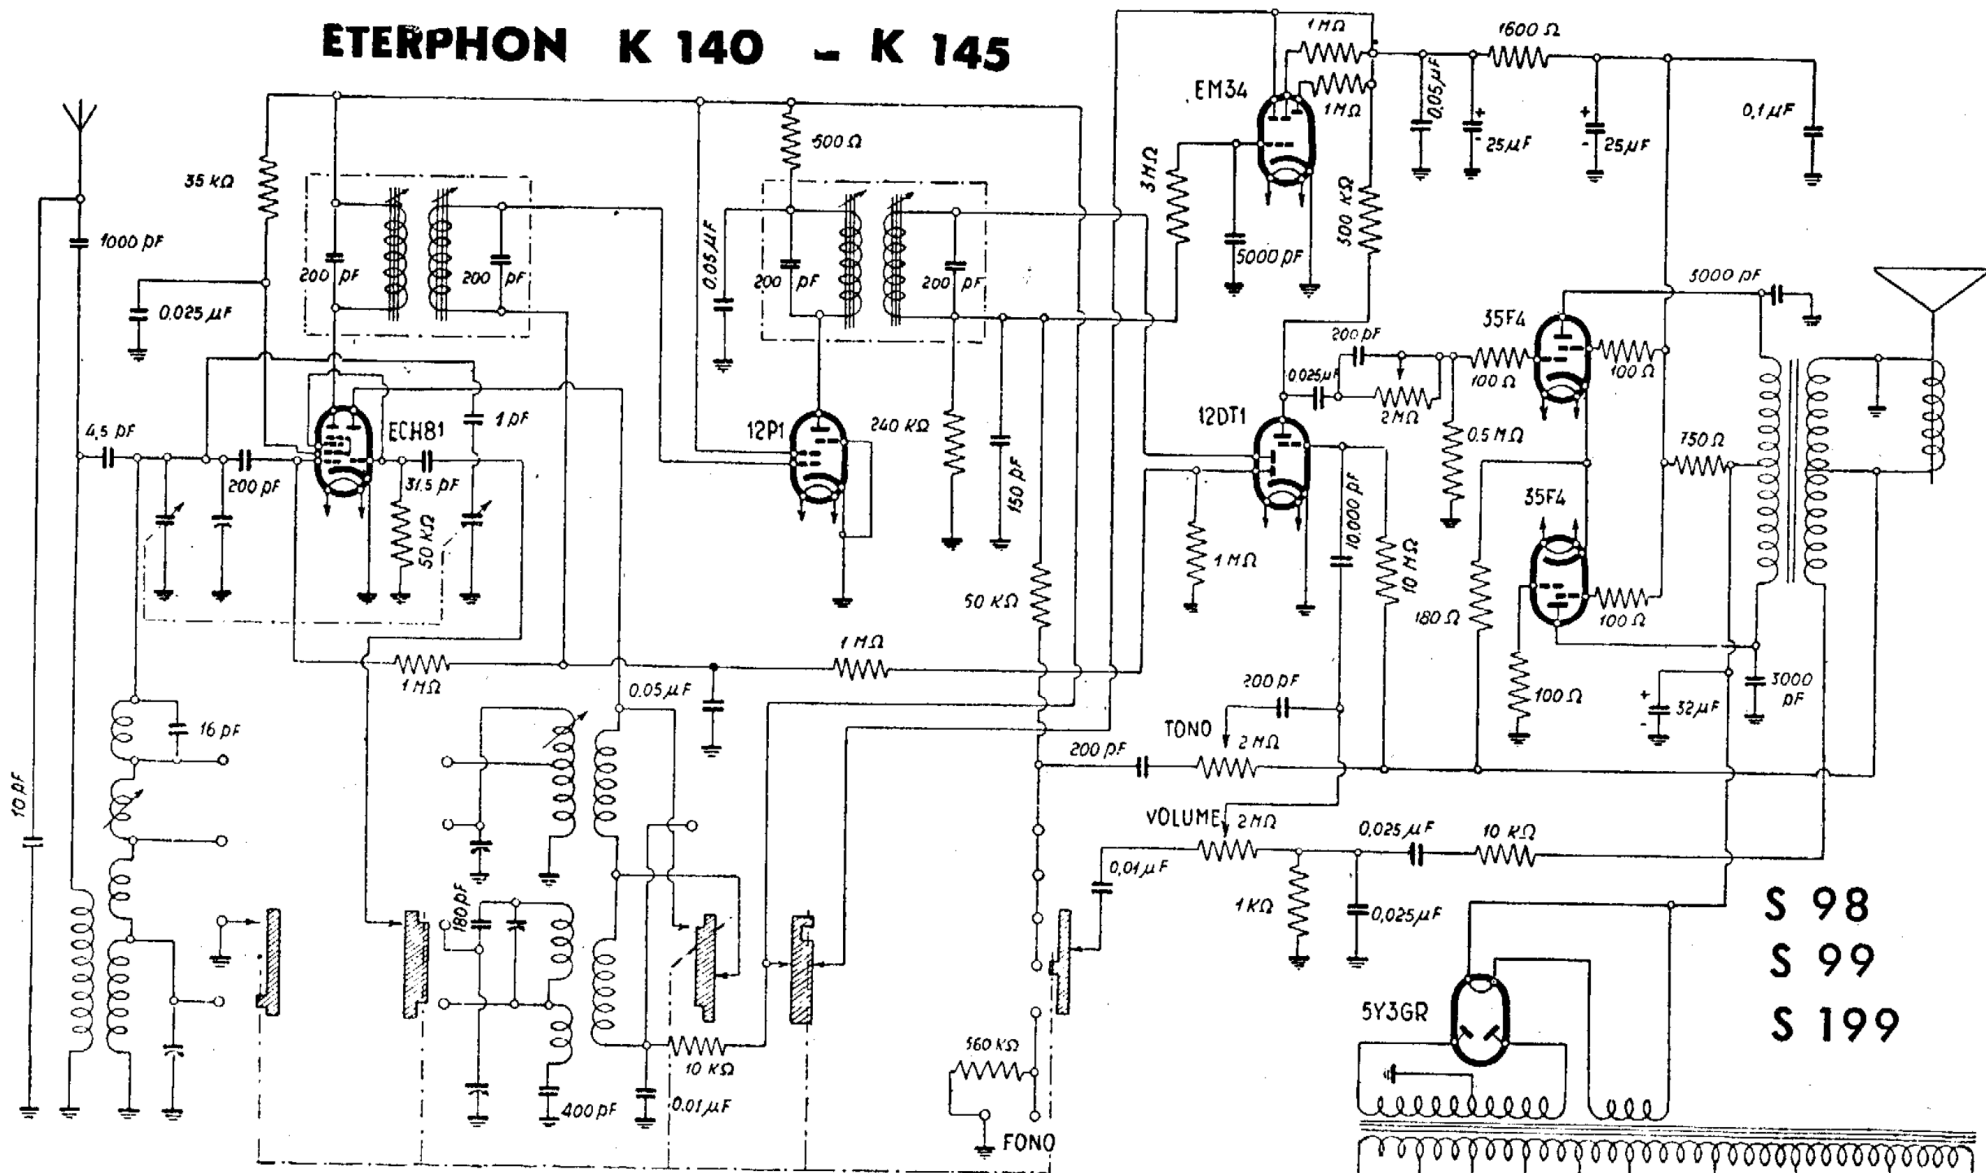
ETERPHON K 140 - K 145

35 KΩ
1000 pF
0.025 μF
200 pF
200 pF
4,5 pF
200 pF
ECH81
1 pF
31,5 pF
50 KΩ
500 Ω
0.05 μF
200 pF
200 pF
12P1
240 KΩ
150 pF
50 KΩ
1 MΩ
1 MΩ
0.05 μF
16 pF
10 pF
180 pF
400 pF
10 KΩ
0.01 μF
560 KΩ
FONO
1 MΩ
EM34
1 MΩ
1 MΩ
3 MΩ
5000 pF
500 KΩ
0,05 μF
25 μF
1600 Ω
25 μF
0,1 μF
5000 pF
35F4
200 pF
0.025 μF
2 MΩ
100 Ω
100 Ω
0.5 MΩ
12DT1
1 MΩ
10,000 pF
10 MΩ
750 Ω
35F4
180 Ω
100 Ω
100 Ω
32 μF
3000 pF
200 pF
TONO
2 MΩ
200 pF
VOLUME
2 MΩ
0,025 μF
10 KΩ
0,01 μF
1 KΩ
0,025 μF
5Y3GR
S 98
S 99
S 199